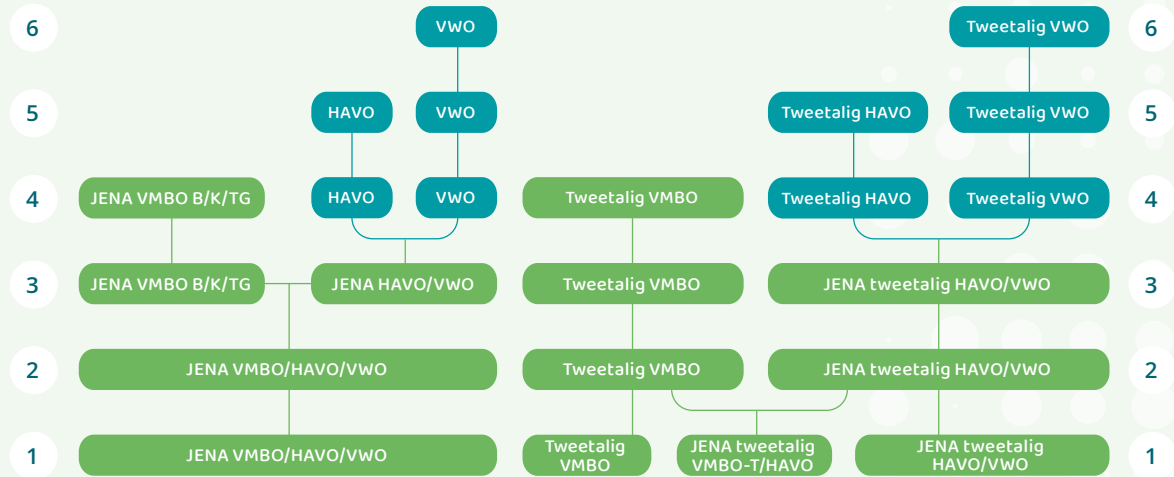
6 VWO Tweetalig VWO 6

5 HAVO VWO Tweetalig HAVO Tweetalig VWO 5

4 JENA VMBO B/K/TG HAVO VWO Tweetalig VMBO Tweetalig HAVO Tweetalig VWO 4

3 JENA VMBO B/K/TG JENA HAVO/VWO Tweetalig VMBO JENA tweetalig HAVO/VWO 3

2 JENA VMBO/HAVO/VWO Tweetalig VMBO JENA tweetalig HAVO/VWO 2

1 JENA VMBO/HAVO/VWO Tweetalig VMBO JENA tweetalig VMBO-T/HAVO JENA tweetalig HAVO/VWO 1